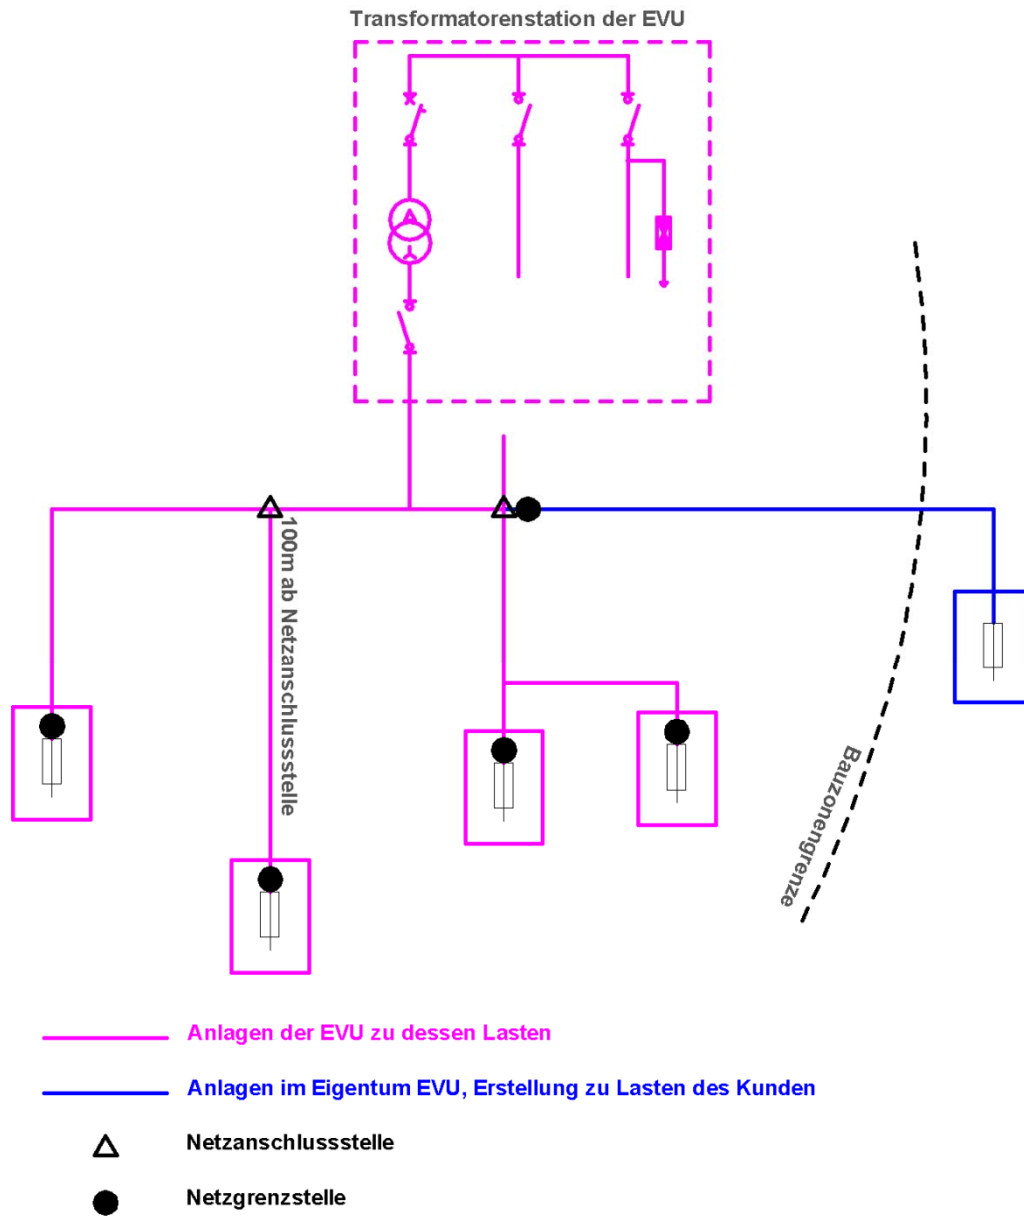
Transformatorenstation der EVU

100m ab Netzanschlussstelle

Bauzonengrenze

Anlagen der EVU zu dessen Lasten

Anlagen im Eigentum EVU, Erstellung zu Lasten des Kunden

Netzanschlussstelle

Netzgrenzstelle